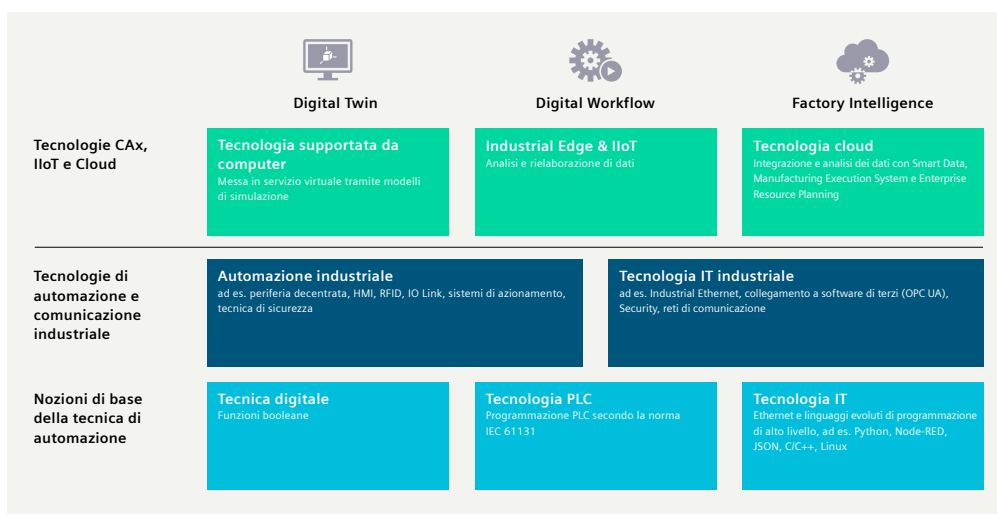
Digital Twin

Digital Workflow

Factory Intelligence

Tecnologie CAx, IIoT e Cloud

Tecnologia supportata da computer
Messa in servizio virtuale tramite modelli di simulazione

Industrial Edge & IIoT
Analisi e rielaborazione di dati

Tecnologia cloud
Integrazione e analisi dei dati con Smart Data, Manufacturing Execution System e Enterprise Resource Planning

Tecnologie di automazione e comunicazione industriale

Automazione industriale
ad es. periferia decentrata, HMI, RFID, IO Link, sistemi di azionamento, tecnica di sicurezza

Tecnologia IT industriale
ad es. Industrial Ethernet, collegamento a software di terzi (OPC UA), Security, reti di comunicazione

Nozioni di base della tecnica di automazione

Tecnica digitale
Funzioni booleane

Tecnologia PLC
Programmazione PLC secondo la norma IEC 61131

Tecnologia IT
Ethernet e linguaggi evoluti di programmazione di alto livello, ad es. Python, Node-RED, JSON, C/C++, Linux